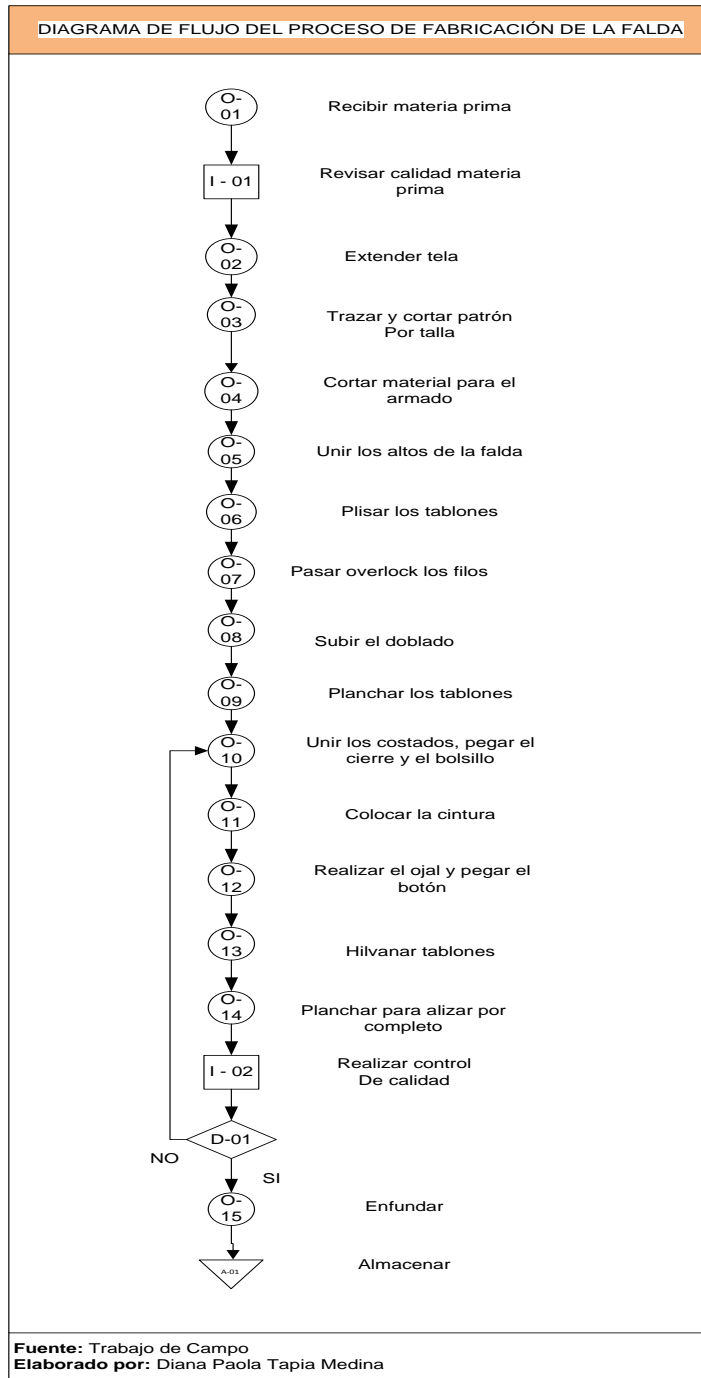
DIAGRAMA DE FLUJO DEL PROCESO DE FABRICACIÓN DE LA FALDA

O-01 Recibir materia prima

I - 01 Revisar calidad materia prima

O-02 Extender tela

O-03 Trazar y cortar patrón Por talla

O-04 Cortar material para el armado

O-05 Unir los altos de la falda

O-06 Plisar los tablones

O-07 Pasar overlock los filos

O-08 Subir el doblado

O-09 Planchar los tablones

O-10 Unir los costados, pegar el cierre y el bolsillo

O-11 Colocar la cintura

O-12 Realizar el ojal y pegar el botón

O-13 Hilvanar tablones

O-14 Planchar para alizar por completo

I - 02 Realizar control De calidad

D-01

NO

SI

O-15 Enfundar

A-01 Almacenar

**Fuente:** Trabajo de Campo
**Elaborado por:** Diana Paola Tapia Medina